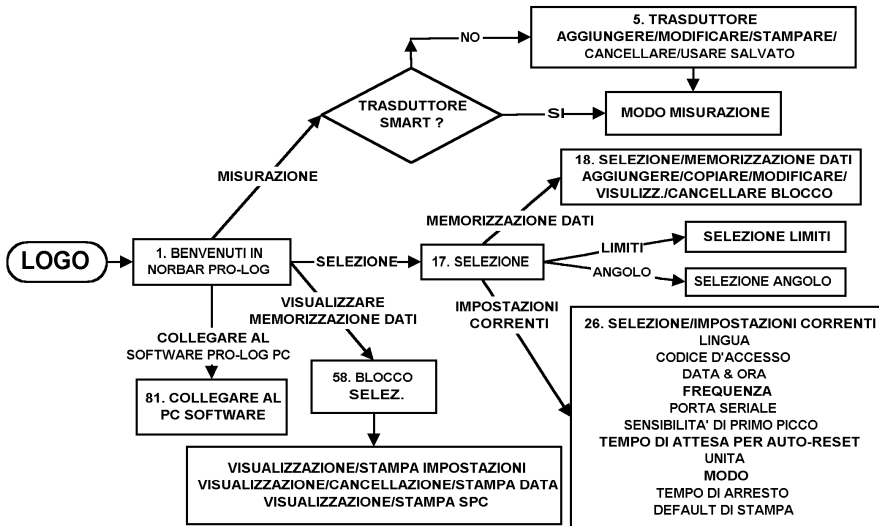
LOGO

1. BENVENUTI IN NORBAR PRO-LOG

MISURAZIONE

TRASDUTTORE SMART ?

NO

5. TRASDUTTORE AGGIUNGERE/MODIFICARE/STAMPARE/ CANCELLARE/USARE SALVATO

SI

MODO MISURAZIONE

SELEZIONE

17. SELEZIONE

MEMORIZZAZIONE DATI

18. SELEZIONE/MEMORIZZAZIONE DATI AGGIUNGERE/COPIARE/MODIFICARE/ VISULIZZ./CANCELLARE BLOCCO

LIMITI

SELEZIONE LIMITI

ANGOLO

SELEZIONE ANGOLO

IMPOSTAZIONI CORRENTI

26. SELEZIONE/IMPOSTAZIONI CORRENTI
LINGUA
CODICE D'ACCESSO
DATA & ORA
FREQUENZA
PORTA SERIALE
SENSIBILITA' DI PRIMO PICCO
TEMPO DI ATTESA PER AUTO-RESET
UNITA
MODO
TEMPO DI ARRESTO
DEFAULT DI STAMPA

VISUALIZZARE MEMORIZZAZIONE DATI

58. BLOCCO SELEZ.

VISUALIZZAZIONE/STAMPA IMPOSTAZIONI
VISUALIZZAZIONE/CANCELLAZIONE/STAMPA DATA
VISUALIZZAZIONE/STAMPA SPC

COLLEGARE AL SOFTWARE PRO-LOG PC

81. COLLEGARE AL PC SOFTWARE